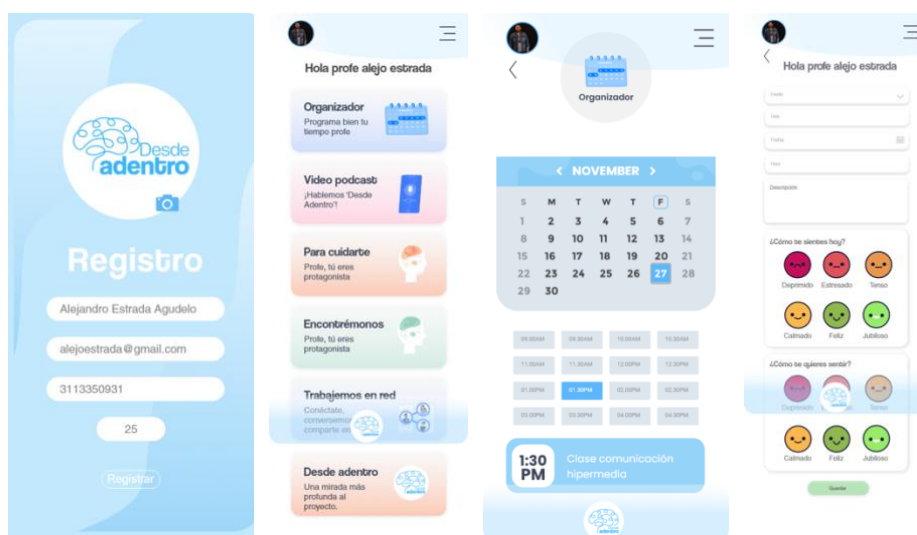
Desde adentro

Registro

Alejandro Estrada Agudelo

alejoestrada@gmail.com

3113350931

25

Registrar

Hola profe alejo estrada

Organizador
Programa bien tu tiempo profe

Video podcast
¡Hablemos 'Desde Adentro'!

Para cuidarte
Profe, tú eres protagonista

Encontrémonos
Profe, tú eres protagonista

Trabajemos en red
Conéctate, conversemos, comparte en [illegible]

Desde adentro
Una mirada más profunda al proyecto.

Organizador

NOVEMBER

| S | M | T | W | T | F | S |
|---|---|---|---|---|---|---|
| 1 | 2 | 3 | 4 | 5 | 6 | 7 |
| 8 | 9 | 10 | 11 | 12 | 13 | 14 |
| 15 | 16 | 17 | 18 | 19 | 20 | 21 |
| 22 | 23 | 24 | 25 | 26 | 27 | 28 |
| 29 | 30 | | | | | |

| 09:00AM | 09:30AM | 10:00AM | 10:30AM |
|---|---|---|---|
| 11:00AM | 11:30AM | 12:00PM | 12:30PM |
| 01:00PM | 01:30PM | 02:00PM | 02:30PM |
| 03:00PM | 03:30PM | 04:00PM | 04:30PM |

1:30 PM
Clase comunicación hipermedia

Hola profe alejo estrada

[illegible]

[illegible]

Fecha

Hora

Descripción

¿Cómo te sientes hoy?

Deprimido Estresado Tenso

Calmado Feliz Jubiloso

¿Cómo te quieres sentir?

Deprimido Tenso

Calmado Feliz Jubiloso

Guardar